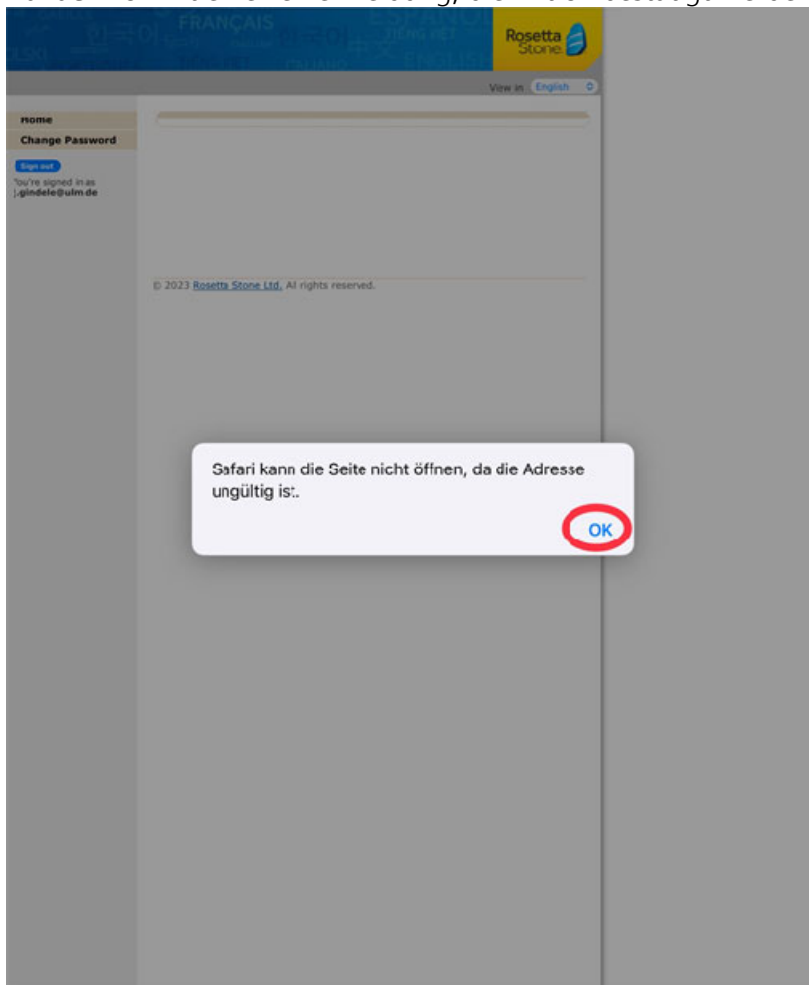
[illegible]

FRANÇAIS
ESPAÑOL
TIẾNG VIỆT
ENGLISH

Rosetta Stone

View in English

Home
Change Password

Sign out
You're signed in as
j.gindele@ulm.de

© 2023 Rosetta Stone Ltd. All rights reserved.

Safari kann die Seite nicht öffnen, da die Adresse ungültig ist.

OK